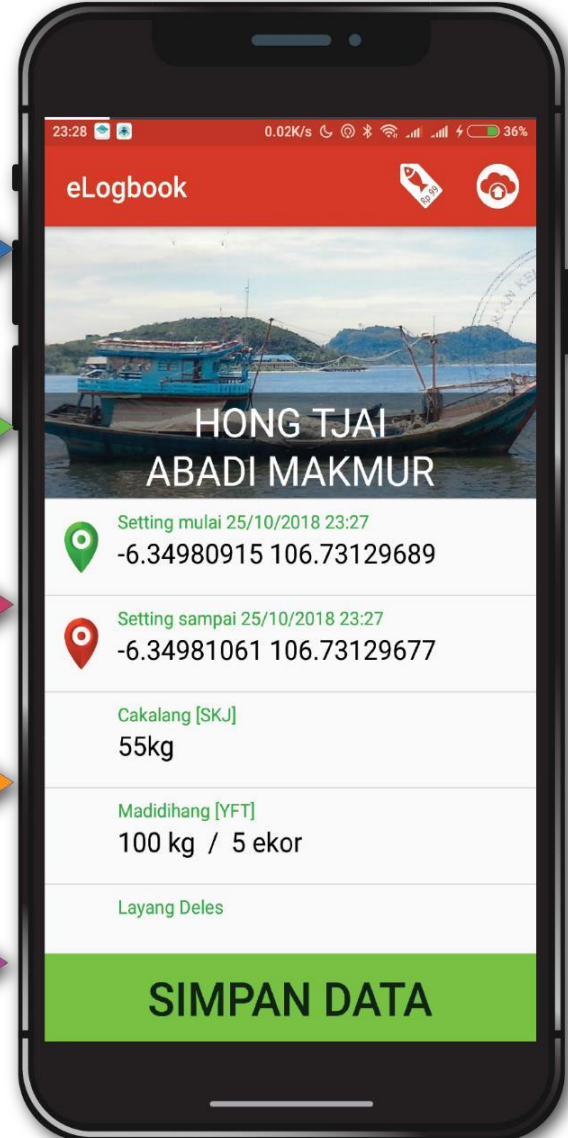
23:28 0.02K/s 36%

eLogbook

HONG TJAI
ABADI MAKMUR

Setting mulai 25/10/2018 23:27
-6.34980915 106.73129689

Setting sampai 25/10/2018 23:27
-6.34981061 106.73129677

Cakalang [SKJ]
55kg

Madidihang [YFT]
100 kg / 5 ekor

Layang Deles

SIMPAN DATA